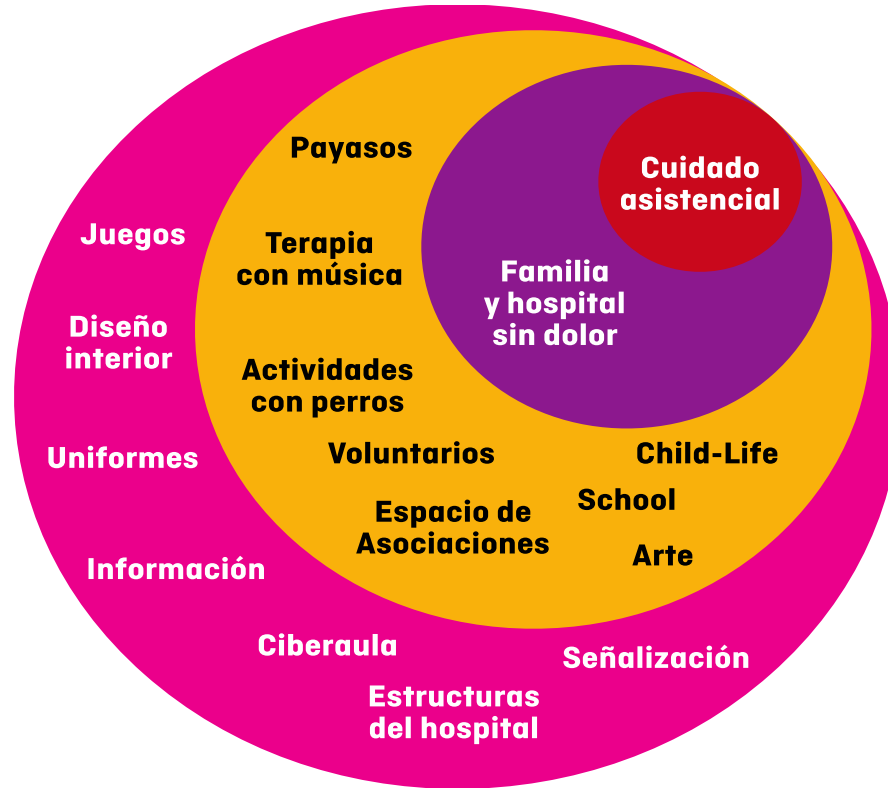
Cuidado asistencial

Familia y hospital sin dolor

Payasos

Terapia con música

Actividades con perros

Voluntarios

Espacio de Asociaciones

Child-Life

School

Arte

Juegos

Diseño interior

Uniformes

Información

Ciberaula

Estructuras del hospital

Señalización